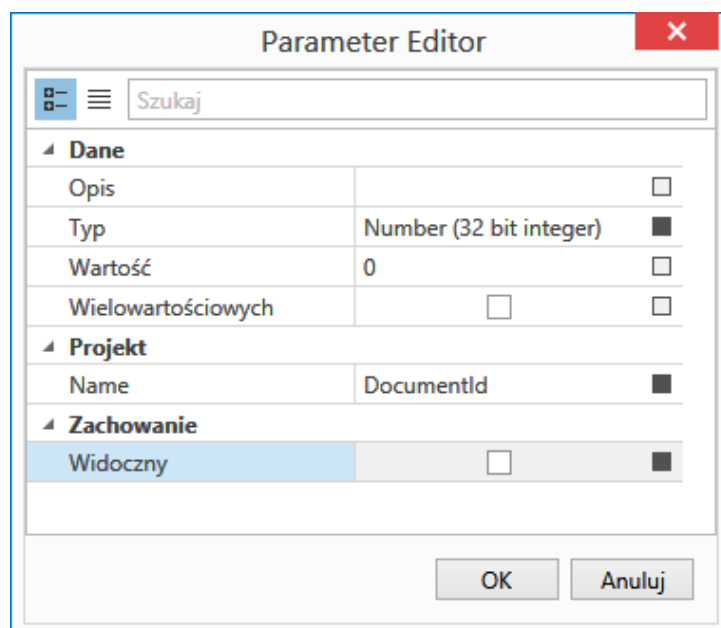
Parameter Editor

Szukaj

Dane

| | |
|---|---|
| Opis | |
| Typ | Number (32 bit integer) |
| Wartość | 0 |
| Wielowartościowych | |

Projekt

| | |
|---|---|
| Name | DocumentId |

Zachowanie

| | |
|---|---|
| Widoczny | |

OK

Anuluj